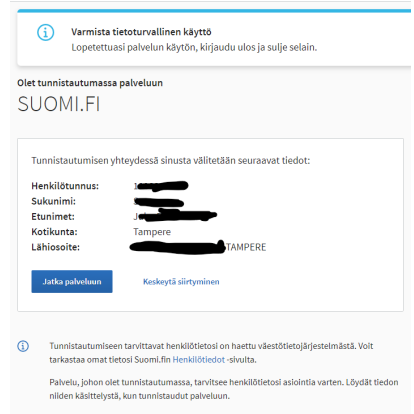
Varmista tietoturvallinen käyttö
Lopetettuasi palvelun käytön, kirjaudu ulos ja sulje selain.

Olet tunnistautumassa palveluun
SUOMI.FI

Tunnistautumisen yhteydessä sinusta välitetään seuraavat tiedot:

Henkilötunnus: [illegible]
Sukunimi: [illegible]
Etunimet: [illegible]
Kotikunta: Tampere
Lähiosoite: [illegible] TAMPERE

Jatka palveluun
Keskeytä siirtyminen

Tunnistautumiseen tarvittavat henkilötietosi on haettu väestötietojärjestelmästä. Voit tarkastaa omat tietosi Suomi.fin Henkilötiedot -sivulta.

Palvelu, johon olet tunnistautumassa, tarvitsee henkilötietosi asiointia varten. Löydät tiedon niiden käsittelystä, kun tunnistaudut palveluun.